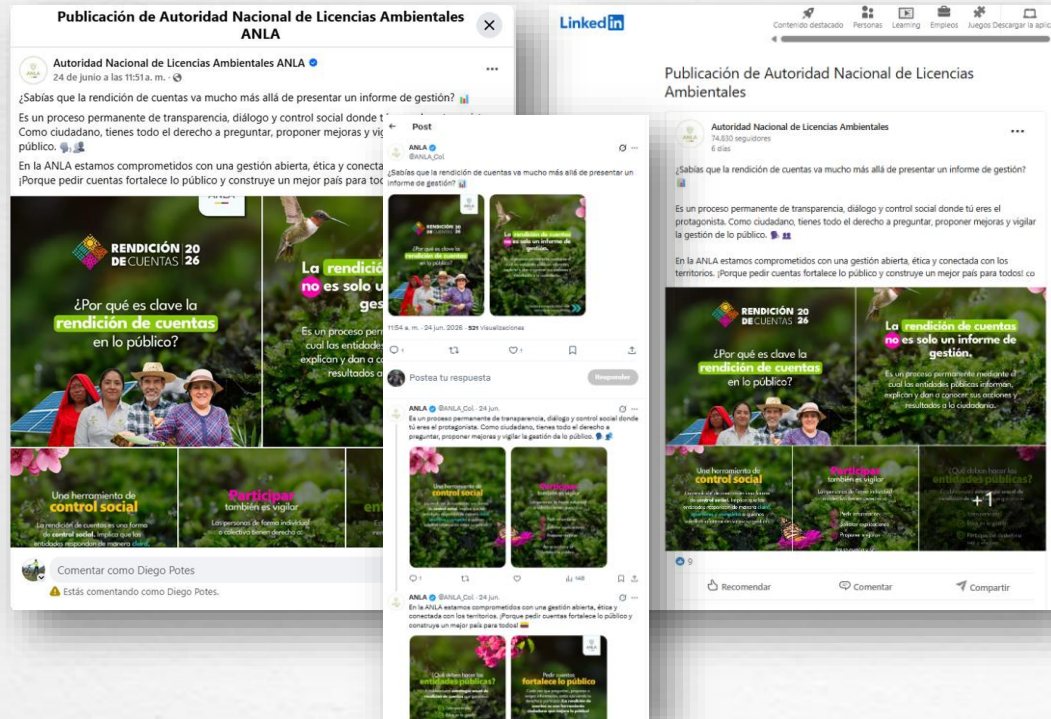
Publicación de Autoridad Nacional de Licencias Ambientales ANLA

Autoridad Nacional de Licencias Ambientales ANLA
24 de junio a las 11:51a. m.

¿Sabías que la rendición de cuentas va mucho más allá de presentar un informe de gestión?

Es un proceso permanente de transparencia, diálogo y control social donde t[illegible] Como ciudadano, tienes todo el derecho a preguntar, proponer mejoras y vig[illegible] público.

En la ANLA estamos comprometidos con una gestión abierta, ética y conecta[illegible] ¡Porque pedir cuentas fortalece lo público y construye un mejor país para too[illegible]

ANLA

RENDICIÓN 20 DE CUENTAS 26

¿Por qué es clave la rendición de cuentas en lo público?

La rendición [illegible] no es solo u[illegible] ges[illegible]

Es un proceso per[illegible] cual las entidades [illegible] explican y dan a c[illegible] resultados a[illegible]

Una herramienta de control social
La rendición de cuentas es una forma de control social. Implica que las entidades respondan de manera clara.

Participar también es vigilar
Las personas de forma individual o colectiva tienen derecho a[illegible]

Comentar como Diego Potes
Estás comentando como Diego Potes.

Post
ANLA
@ANLA_Col
¿Sabías que la rendición de cuentas va mucho más allá de presentar un informe de gestión?
11:54 a. m. · 24 jun. 2026 · 521 Visualizaciones
Postea tu respuesta
Responder

ANLA @ANLA_Col · 24 jun.
Es un proceso permanente de transparencia, diálogo y control social donde tú eres el protagonista. Como ciudadano, tienes todo el derecho a preguntar, proponer mejoras y vigilar la gestión de lo público.
Una herramienta de control social
Participar también es vigilar
148

ANLA @ANLA_Col · 24 jun.
En la ANLA estamos comprometidos con una gestión abierta, ética y conectada con los territorios. ¡Porque pedir cuentas fortalece lo público y construye un mejor país para todos!
¿Qué deben hacer las entidades públicas?
Pedir cuentas fortalece lo público

LinkedIn
Contenido destacado Personas Learning Empleos Juegos Descargar la aplic

Publicación de Autoridad Nacional de Licencias Ambientales

Autoridad Nacional de Licencias Ambientales
74.830 seguidores
6 días

¿Sabías que la rendición de cuentas va mucho más allá de presentar un informe de gestión?

Es un proceso permanente de transparencia, diálogo y control social donde tú eres el protagonista. Como ciudadano, tienes todo el derecho a preguntar, proponer mejoras y vigilar la gestión de lo público.

En la ANLA estamos comprometidos con una gestión abierta, ética y conectada con los territorios. ¡Porque pedir cuentas fortalece lo público y construye un mejor país para todos! co

RENDICIÓN 20 DE CUENTAS 26
¿Por qué es clave la rendición de cuentas en lo público?
La rendición de cuentas no es solo un informe de gestión.
Es un proceso permanente mediante el cual las entidades públicas informan, explican y dan a conocer sus acciones y resultados a la ciudadanía.
Una herramienta de control social
Participar también es vigilar
¿Qué deben hacer las entidades públicas?
+1
9
Recomendar Comentar Compartir